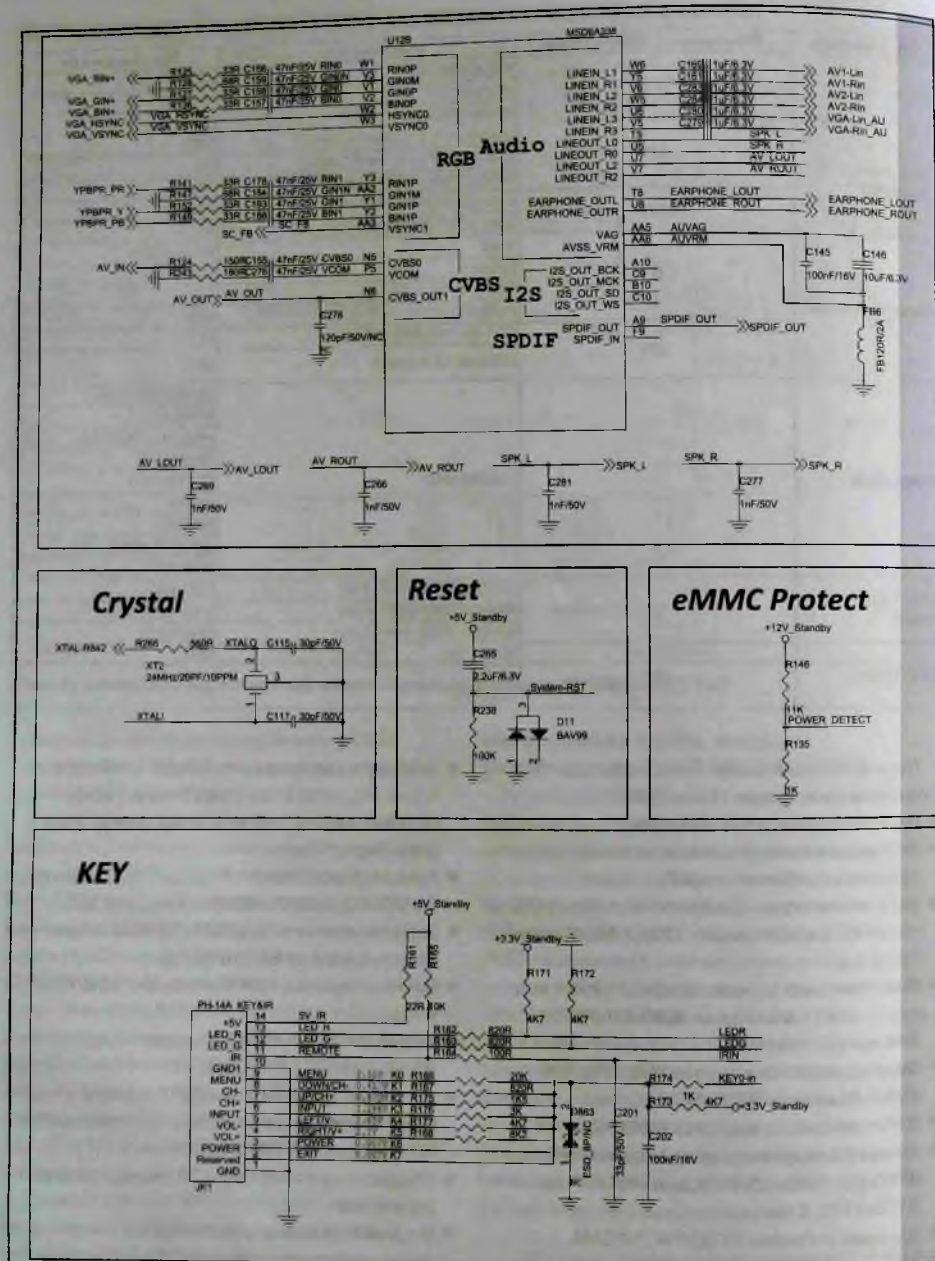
U12B
MSD6A338

VGA_RIN+ R125 33R C156 47nF/25V RIN0 W1 RIN0P
R126 68R C159 47nF/25V GIN0N V3 GIN0M
VGA_GIN+ R127 33R C158 47nF/25V GIN0 V1 GIN0P
VGA_BIN+ R128 33R C157 47nF/25V BIN0 V2 BIN0P
VGA_HSYNC VGA_HSYNC W2 HSYNC0
VGA_VSYNC VGA_VSYNC W3 VSYNC0

RGB
Audio

LINEIN_L1 W6 C160 1uF/6.3V AV1-Lin
LINEIN_R1 Y5 C161 1uF/6.3V AV1-Rin
LINEIN_L2 V6 C283 1uF/6.3V AV2-Lin
LINEIN_R2 W5 C284 1uF/6.3V AV2-Rin
LINEIN_L3 U6 C269 1uF/6.3V VGA-Lin_AU
LINEIN_R3 V5 C270 1uF/6.3V VGA-Rin_AU
LINEOUT_L0 T5 SPK_L
LINEOUT_R0 U5 SPK_R
LINEOUT_L2 U7 AV_LOUT
LINEOUT_R2 V7 AV_ROUT

YPBPR_PR R141 33R C178 47nF/25V RIN1 Y3 RIN1P
R142 68R C184 47nF/25V GIN1N AA2 GIN1M
YPBPR_Y R152 33R C183 47nF/25V GIN1 Y1 GIN1P
YPBPR_PB R165 33R C188 47nF/25V BIN1 Y2 BIN1P
SC_FB SC_FB AA3 VSYNC1

EARPHONE_OUTL T8 EARPHONE_LOUT EARPHONE_LOUT
EARPHONE_OUTR U8 EARPHONE_ROUT EARPHONE_ROUT

VAG AA5 AUVAG
AVSS_VRM AA6 AUVRM
C145 100nF/16V
C146 10uF/6.3V

AV_IN R124 150R C155 47nF/25V CVBS0 N5 CVBS0
R243 180R C276 47nF/25V VCOM P5 VCOM
AV_OUT AV_OUT N6 CVBS_OUT1
C278 120pF/50V/NC

CVBS
I2S
I2S_OUT_BCK A10
I2S_OUT_MCK C9
I2S_OUT_SD B10
I2S_OUT_WS C10

SPDIF
SPDIF_OUT A9 SPDIF_OUT SPDIF_OUT
SPDIF_IN F9
FB6 FB120R/2A

AV_LOUT AV_LOUT C269 1nF/50V
AV_ROUT AV_ROUT C266 1nF/50V
SPK_L SPK_L C281 1nF/50V
SPK_R SPK_R C277 1nF/50V

Crystal
XTAL-R842 R266 560R XTALO C115 30pF/50V
XT2 24MHz/20PF/10PPM
XTALI C117 30pF/50V

Reset
+5V_Standby
C265 2.2uF/6.3V
System-RST
R238 100K
D11 BAV99

eMMC Protect
+12V_Standby
R146
11K
POWER_DETECT
R135
1K

KEY
+5V_Standby
R161 22R
R165 10K
+3.3V_Standby
R171 4K7
R172 4K7
PH-14A_KEY&IR
+5V 14 5V_IR
LED_R 13 LED_R R162 820R LEDR
LED_G 12 LED_G R163 820R LEDG
IR 11 REMOTE R164 100R IRIN
GND1 10
MENU 9 MENU K0 R166 20K
CH- 8 DOWN/CH- K1 R167 62K
CH+ 7 UP/CH+ K2 R175 15K
INPUT 6 INPUT K3 R176 3K
VOL- 5 LEFT/V- K4 R177 4K7
VOL+ 4 RIGHT/V+ K5 R168 8K2
POWER 3 POWER K6
Reserved 2 EXIT K7
GND 1
JP1
D863 ESD_8P/NC
C201 33pF/50V
R174 KEY0-in
R173 1K 4K7 3.3V_Standby
C202 100nF/16V